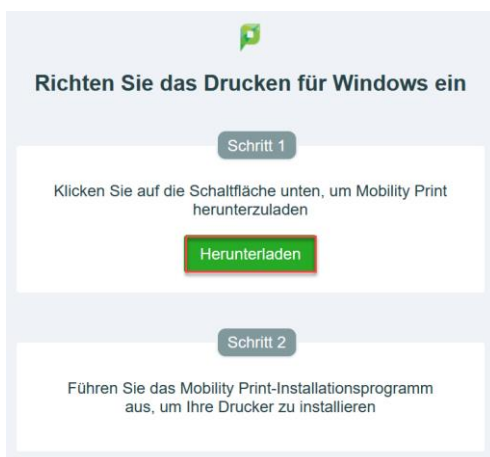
Richten Sie das Drucken für Windows ein

Schritt 1

Klicken Sie auf die Schaltfläche unten, um Mobility Print herunterzuladen

Herunterladen

Schritt 2

Führen Sie das Mobility Print-Installationsprogramm aus, um Ihre Drucker zu installieren